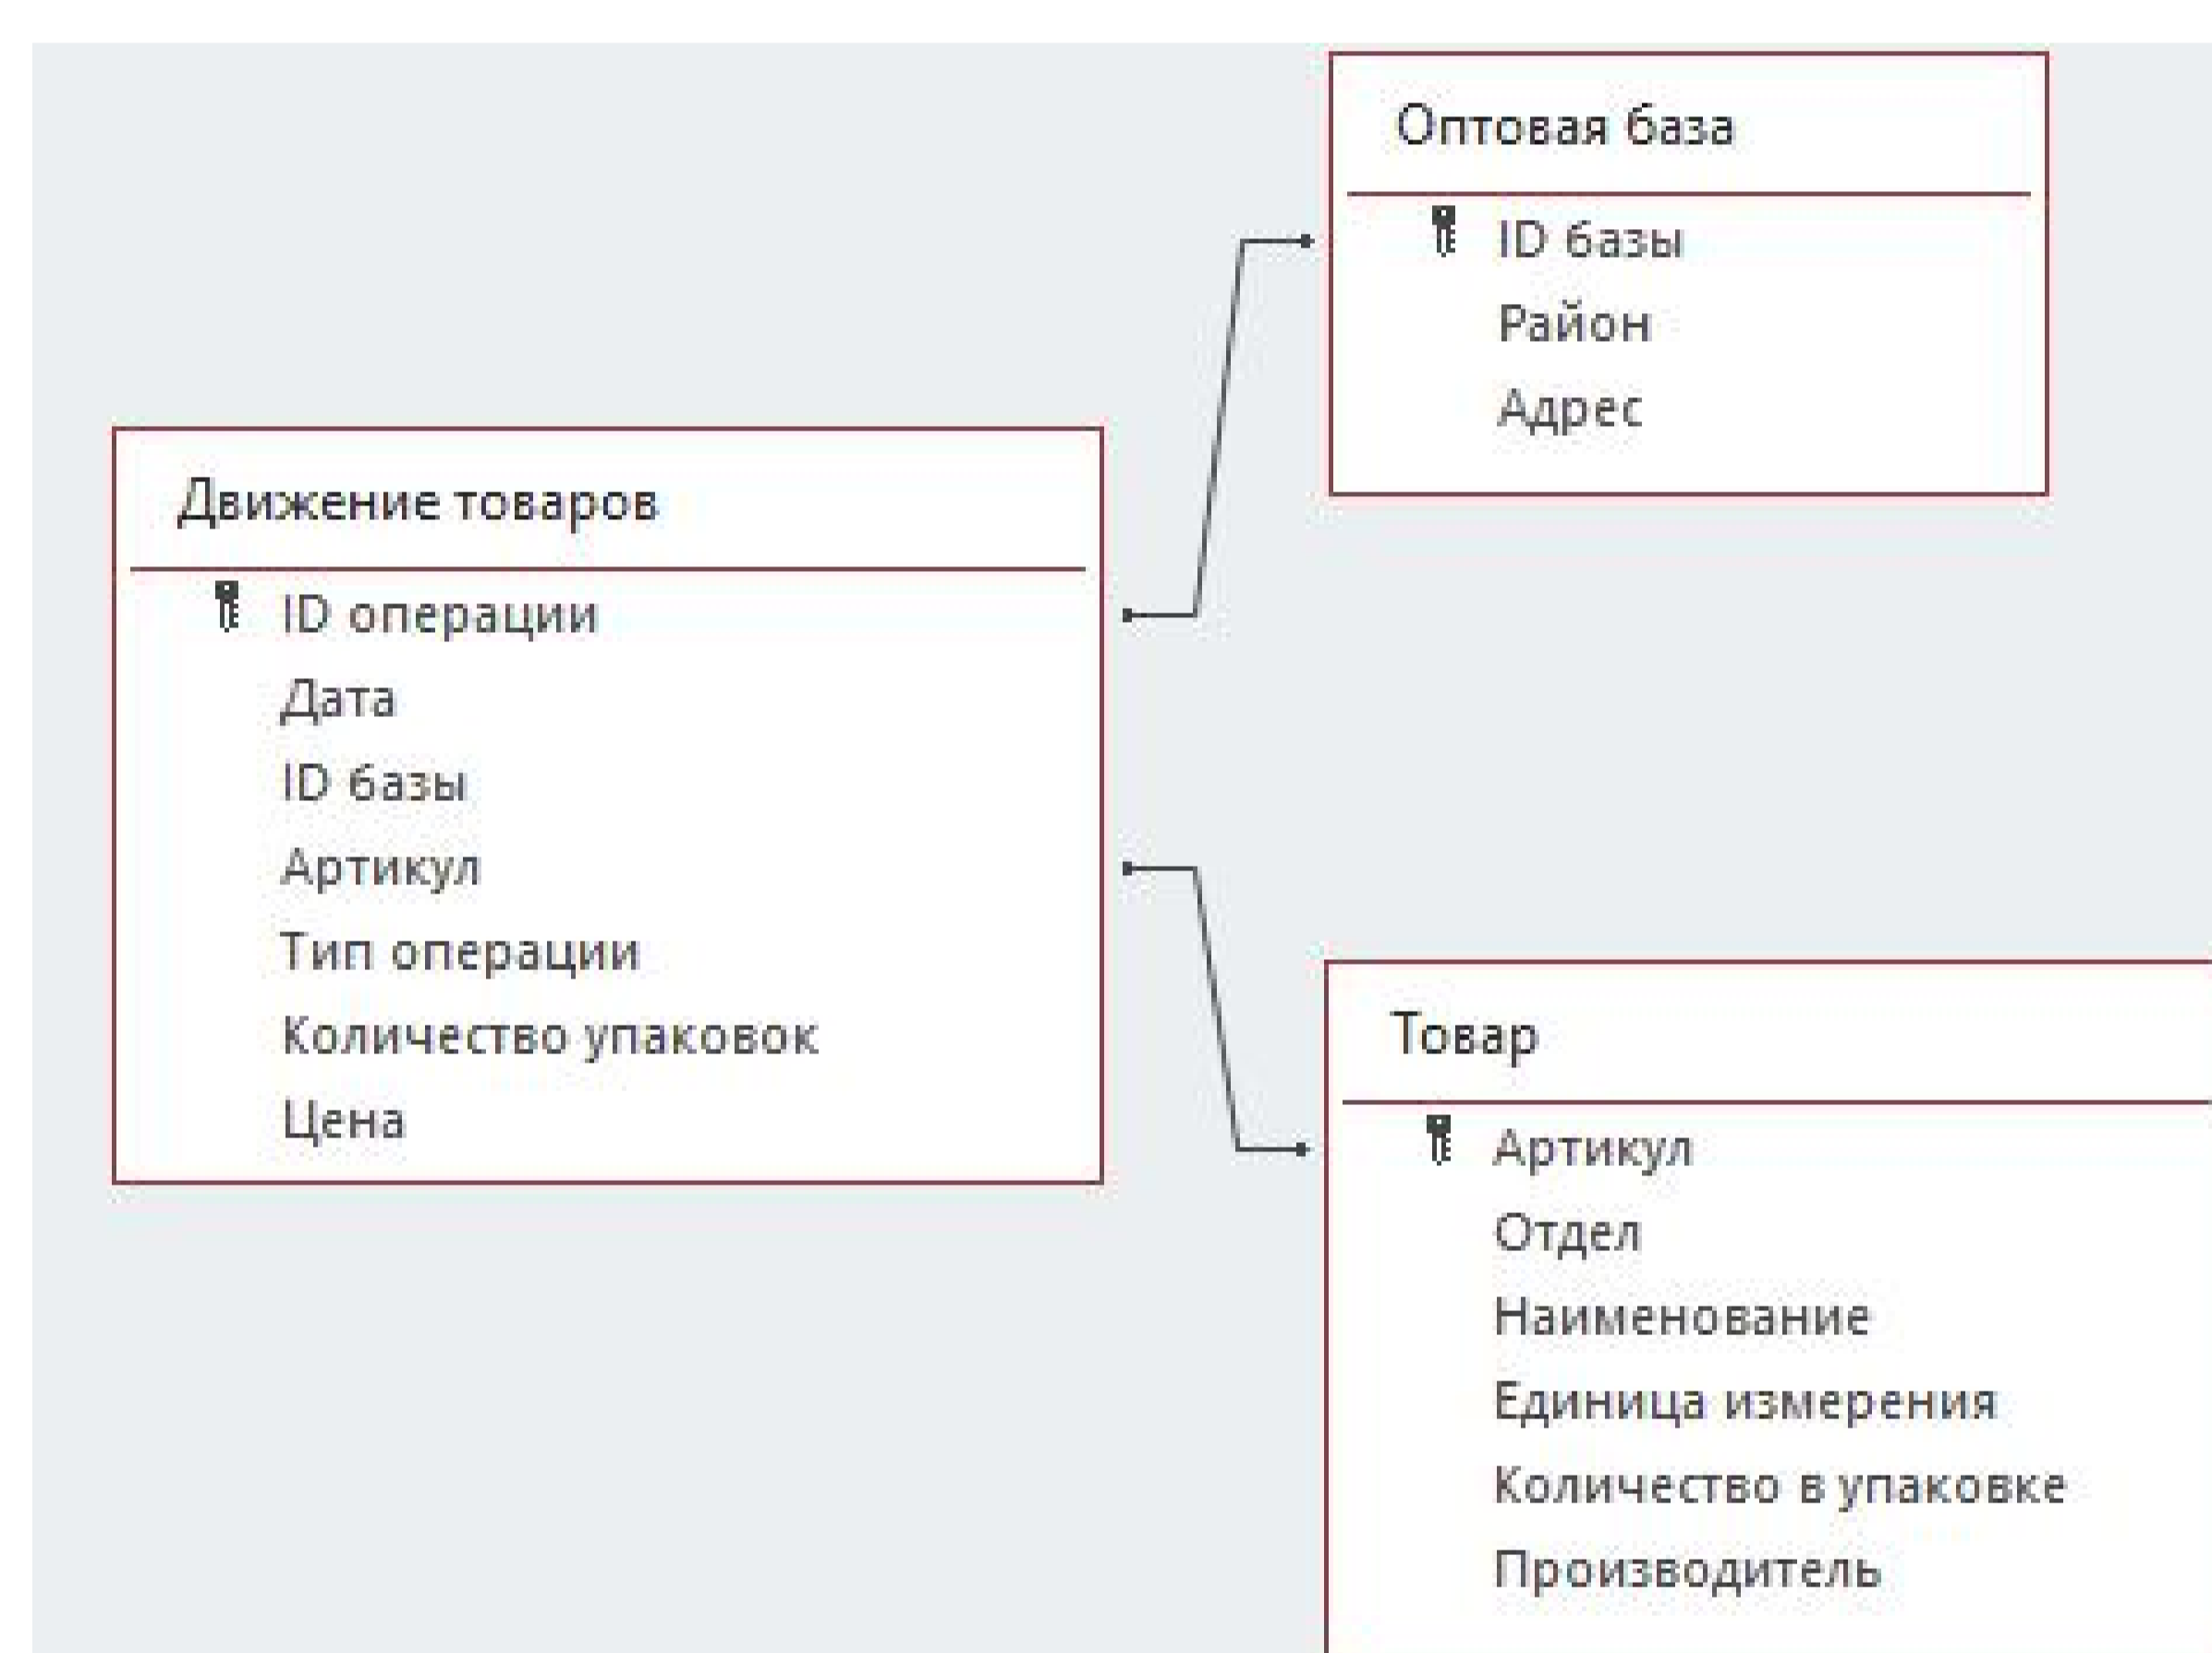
Оптовая база

ID базы
Район
Адрес

Движение товаров

ID операции
Дата
ID базы
Артикул
Тип операции
Количество упаковок
Цена

Товар

Артикул
Отдел
Наименование
Единица измерения
Количество в упаковке
Производитель